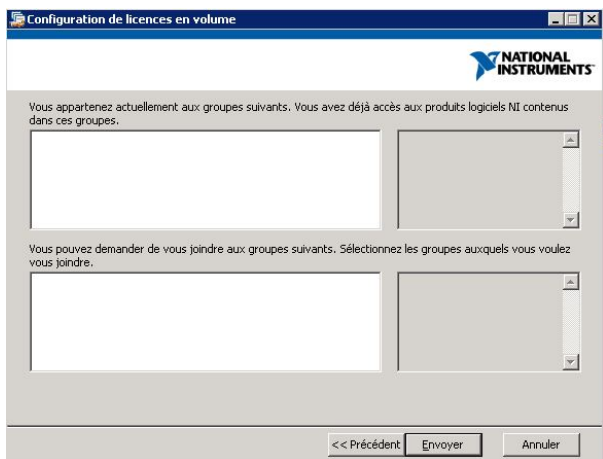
Configuration de licences en volume

NATIONAL INSTRUMENTS

Vous appartenez actuellement aux groupes suivants. Vous avez déjà accès aux produits logiciels NI contenus dans ces groupes.

Vous pouvez demander de vous joindre aux groupes suivants. Sélectionnez les groupes auxquels vous voulez vous joindre.

<< Précédent | Envoyer | Annuler